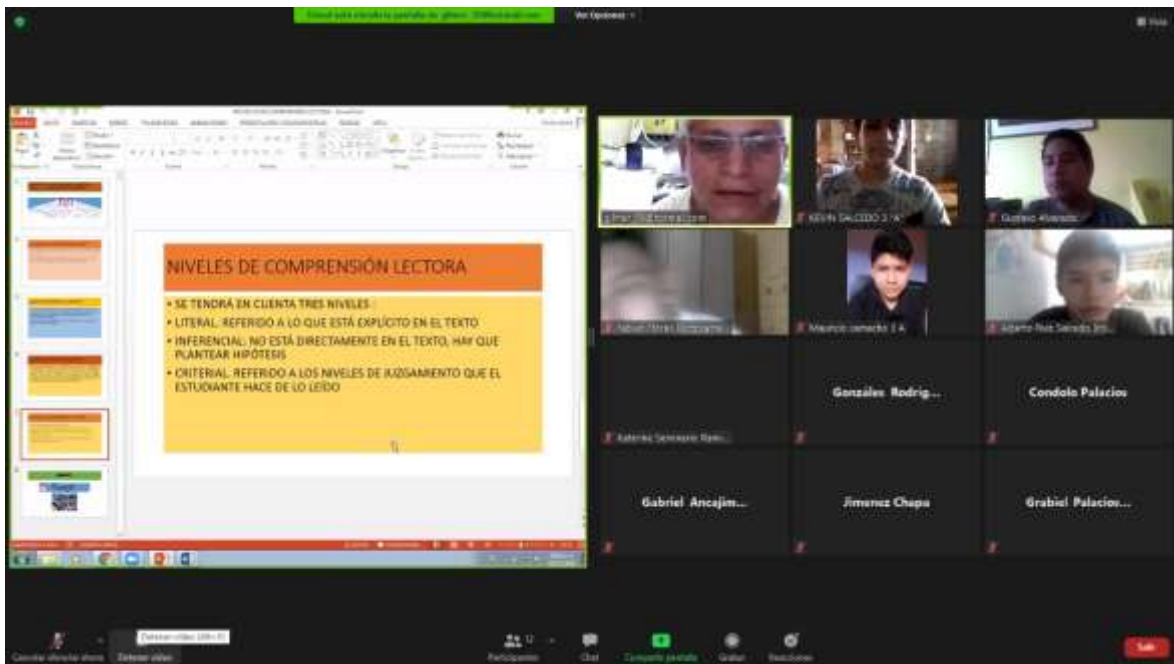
Ver Opciones

NIVELES DE COMPRENSIÓN LECTORA

• SE TENDRÁ EN CUENTA TRES NIVELES :
• LITERAL: REFERIDO A LO QUE ESTÁ EXPLÍCITO EN EL TEXTO
• INFERENCIAL: NO ESTÁ DIRECTAMENTE EN EL TEXTO, HAY QUE PLANTEAR HIPÓTESIS
• CRITERIAL: REFERIDO A LOS NIVELES DE JUZGAMIENTO QUE EL ESTUDIANTE HACE DE LO LEÍDO

KEVIN SALCEDO 3 °A

Gustavo Alvarado

Mauricio camacho 3 A

Gonzáles Rodrig...

Condolo Palacios

Gabriel Ancajim...

Jimenez Chapa

Grabiel Palacios...

Detener vídeo (Alt+V)

Detener vídeo

Participantes

Chat

Compartir pantalla

Grabar

Reacciones

Salir